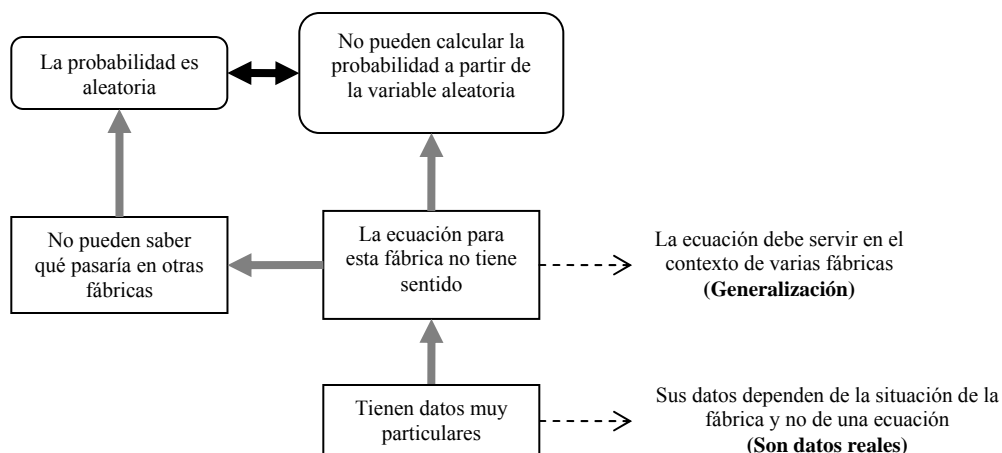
La probabilidad es aleatoria

No pueden calcular la probabilidad a partir de la variable aleatoria

No pueden saber qué pasaría en otras fábricas

La ecuación para esta fábrica no tiene sentido

La ecuación debe servir en el contexto de varias fábricas
**(Generalización)**

Tienen datos muy particulares

Sus datos dependen de la situación de la fábrica y no de una ecuación
**(Son datos reales)**